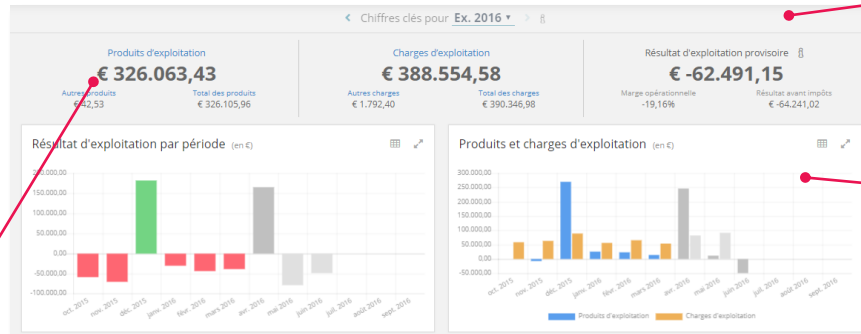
Chiffres clés pour Ex. 2016

Produits d'exploitation
€ 326.063,43
Autres produits
€ 42,53
Total des produits
€ 326.105,96

Charges d'exploitation
€ 388.554,58
Autres charges
€ 1.792,40
Total des charges
€ 390.346,98

Résultat d'exploitation provisoire
€ -62.491,15
Marge opérationnelle
-19,16%
Résultat avant impôts
€ -64.241,02

Résultat d'exploitation par période (en €)

200.000,00
150.000,00
100.000,00
50.000,00
0,00
-50.000,00
-100.000,00

oct. 2015, nov. 2015, déc. 2015, janv. 2016, févr. 2016, mars 2016, avr. 2016, mai 2016, juin 2016, juil. 2016, août 2016, sept. 2016

Produits et charges d'exploitation (en €)

300.000,00
250.000,00
200.000,00
150.000,00
100.000,00
50.000,00
0,00
-50.000,00

oct. 2015, nov. 2015, déc. 2015, janv. 2016, févr. 2016, mars 2016, avr. 2016, mai 2016, juin 2016, juil. 2016, août 2016, sept. 2016

Produits d'exploitation
Charges d'exploitation